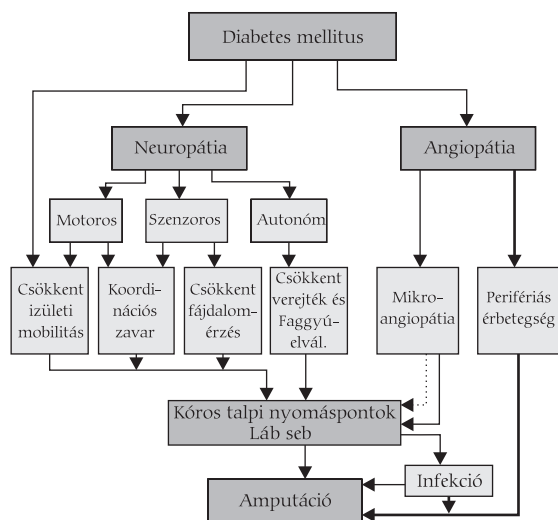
Diabetes mellitus

Neuropátia

Angiopátia

Motoros

Szenzoros

Autonóm

Csökkent izületi mobilitás

Koordinációs zavar

Csökkent fájdalomérzés

Csökkent verejték és Faggyúelvál.

Mikroangiopátia

Perifériás érbetegség

Kóros talpi nyomáspontok Láb seb

Infekció

Amputáció